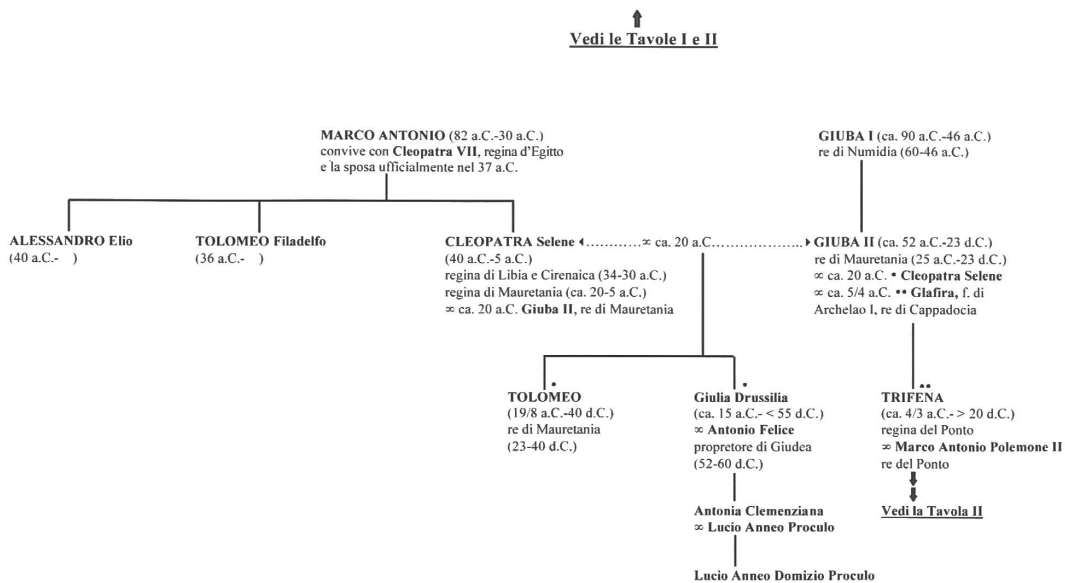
Vedi le Tavole I e II

MARCO ANTONIO (82 a.C.-30 a.C.) convive con Cleopatra VII, regina d'Egitto e la sposa ufficialmente nel 37 a.C.

GIUBA I (ca. 90 a.C.-46 a.C.) re di Numidia (60-46 a.C.)

ALESSANDRO Elio (40 a.C.- )

TOLOMEO Filadelfo (36 a.C.- )

CLEOPATRA Selene (40 a.C.-5 a.C.) regina di Libia e Cirenaica (34-30 a.C.) regina di Mauretania (ca. 20-5 a.C.) ∞ ca. 20 a.C. Giuba II, re di Mauretania

∞ ca. 20 a.C.

GIUBA II (ca. 52 a.C.-23 d.C.) re di Mauretania (25 a.C.-23 d.C.) ∞ ca. 20 a.C. • Cleopatra Selene ∞ ca. 5/4 a.C. •• Glafira, f. di Archelao I, re di Cappadocia

•
TOLOMEO (19/8 a.C.-40 d.C.) re di Mauretania (23-40 d.C.)

•
Giulia Drussilia (ca. 15 a.C.- < 55 d.C.) ∞ Antonio Felice propretore di Giudea (52-60 d.C.)

••
TRIFENA (ca. 4/3 a.C.- > 20 d.C.) regina del Ponto ∞ Marco Antonio Polemone II re del Ponto

Vedi la Tavola II

Antonia Clemenziana ∞ Lucio Anneo Proculo

Lucio Anneo Domizio Proculo